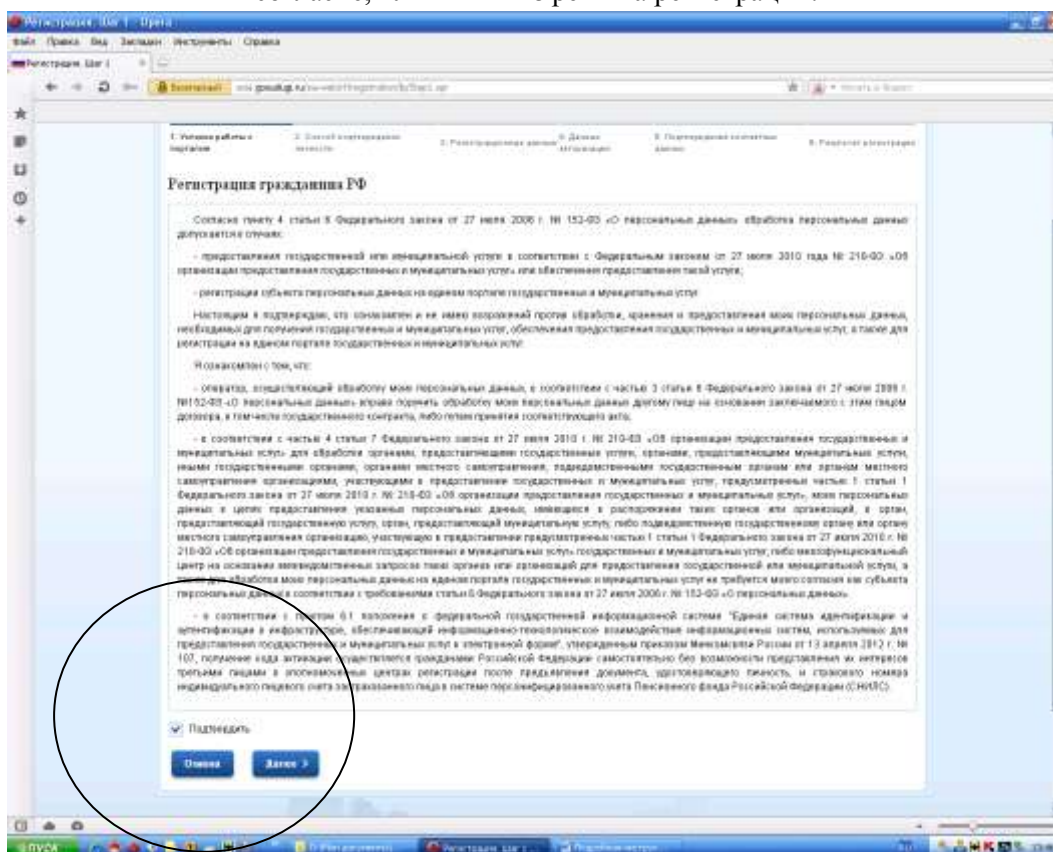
Регистрация. Шаг 1 - Opera

Файл Правка Вид Закладки Инструменты Справка

Регистрация. Шаг 1

Безопасный esia.gosuslugi.ru/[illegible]

1. Условия работы с порталом
2. Способ подтверждения личности
3. Регистрационные данные
4. Данные авторизации
5. Подтверждение контактных данных
6. Результат регистрации

Регистрация гражданина РФ

Согласно пункту 4 статьи 6 Федерального закона от 27 июля 2006 г. № 152-ФЗ «О персональных данных» обработка персональных данных допускается в случаях:

- предоставления государственной или муниципальной услуги в соответствии с Федеральным законом от 27 июля 2010 года № 210-ФЗ «Об организации предоставления государственных и муниципальных услуг» или обеспечения предоставления такой услуги;

- регистрации субъекта персональных данных на едином портале государственных и муниципальных услуг.

Настоящим я подтверждаю, что ознакомлен и не имею возражений против обработки, хранения и предоставления моих персональных данных, необходимых для получения государственных и муниципальных услуг, обеспечения предоставления государственных и муниципальных услуг, а также для регистрации на едином портале государственных и муниципальных услуг.

Я ознакомлен с тем, что:

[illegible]

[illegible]

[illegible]

Подтвердить

Отмена

Далее >